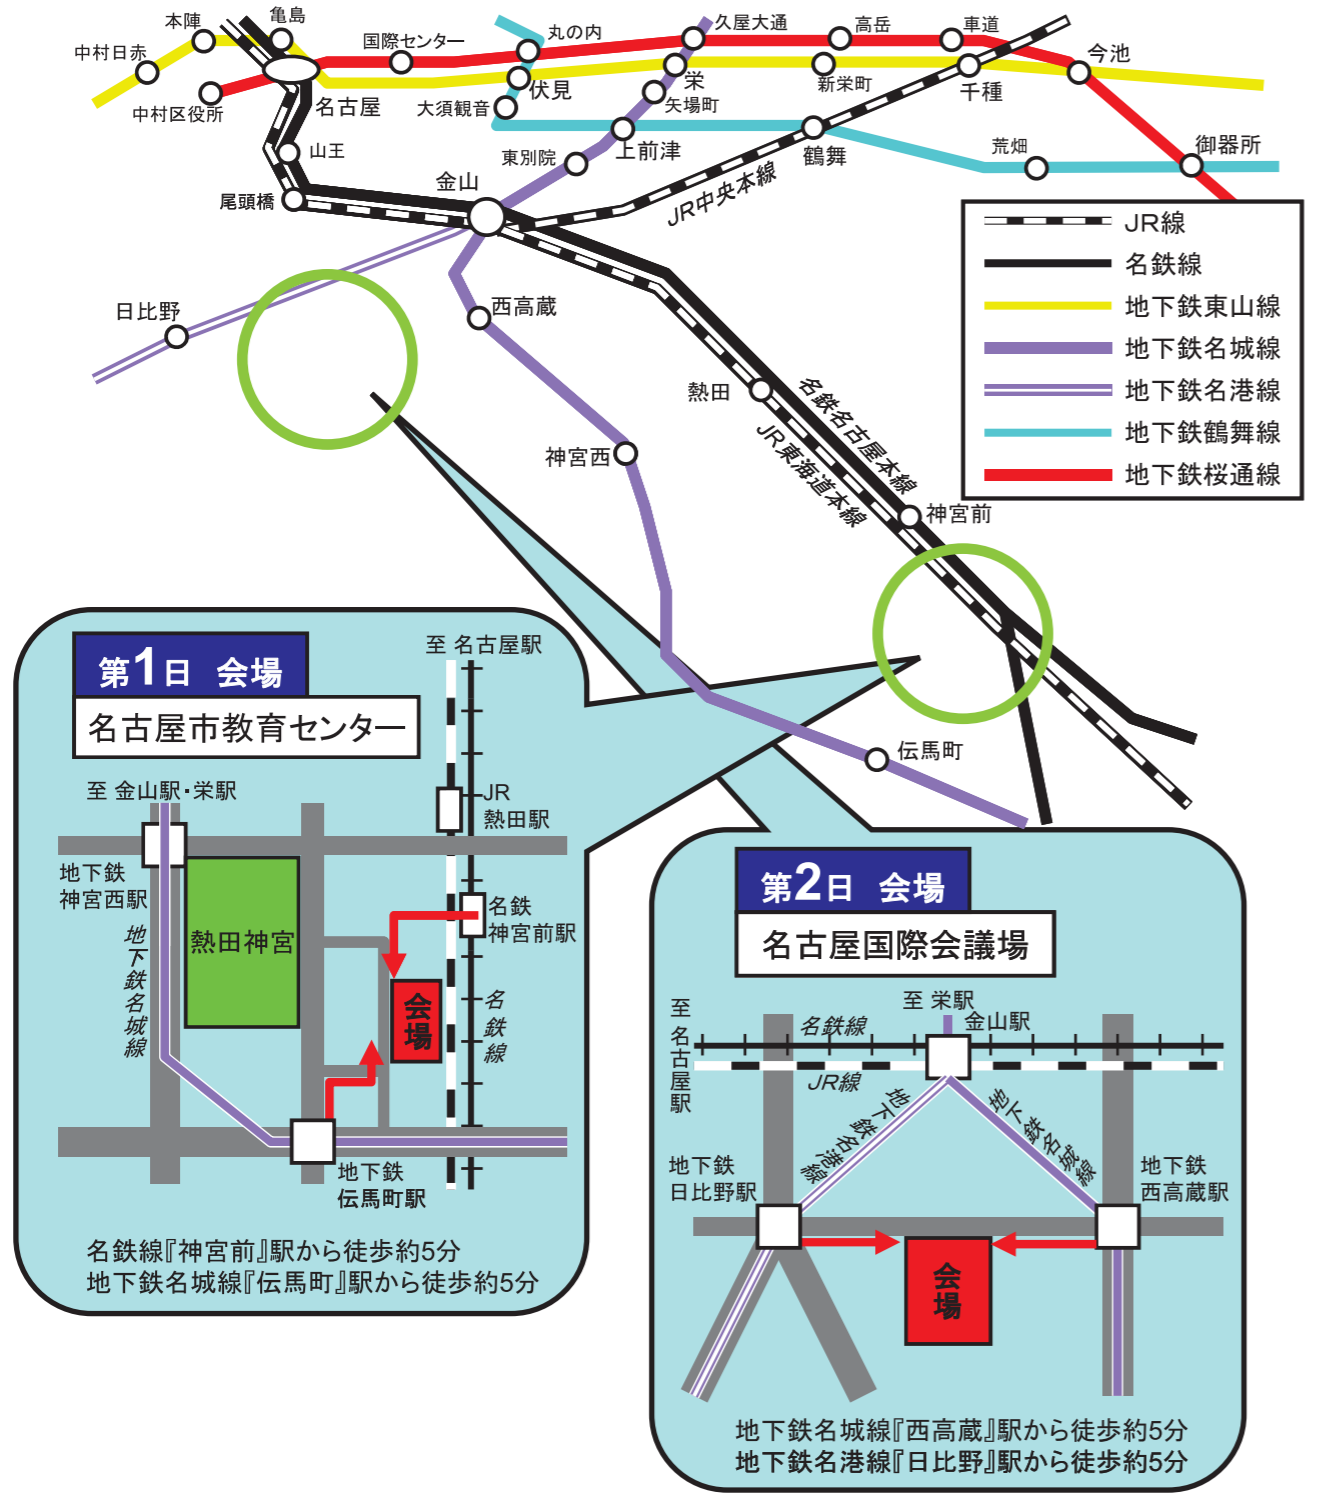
本陣
亀島
中村日赤
国際センター
丸の内
久屋大通
高岳
車道
今池
中村区役所
名古屋
大須観音
伏見
栄
矢場町
新栄町
千種
山王
東別院
上前津
鶴舞
荒畑
御器所
尾頭橋
金山
JR中央本線
日比野
西高蔵
熱田
名鉄名古屋本線
JR東海道本線
神宮西
神宮前
伝馬町

| | |
|---|---|
| | JR線 |
| | 名鉄線 |
| | 地下鉄東山線 |
| | 地下鉄名城線 |
| | 地下鉄名港線 |
| | 地下鉄鶴舞線 |
| | 地下鉄桜通線 |

第1日 会場
名古屋市教育センター
至 名古屋駅
至 金山駅・栄駅
JR 熱田駅
地下鉄 神宮西駅
熱田神宮
名鉄 神宮前駅
地下鉄名城線
会場
名鉄線
地下鉄 伝馬町駅
名鉄線『神宮前』駅から徒歩約5分
地下鉄名城線『伝馬町』駅から徒歩約5分

第2日 会場
名古屋国際会議場
至 名古屋駅
名鉄線
至 栄駅
金山駅
JR線
地下鉄名港線
地下鉄名城線
地下鉄 日比野駅
地下鉄 西高蔵駅
会場
地下鉄名城線『西高蔵』駅から徒歩約5分
地下鉄名港線『日比野』駅から徒歩約5分